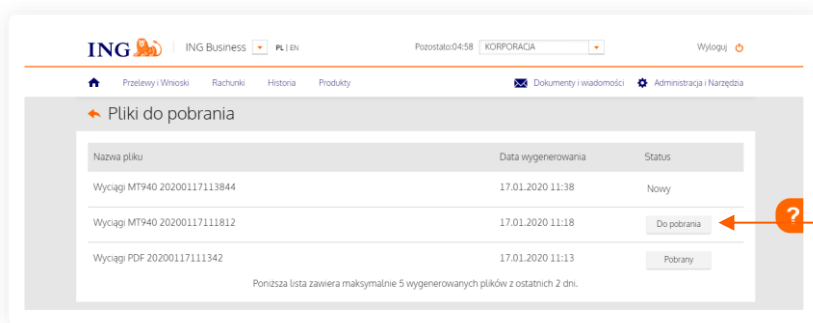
ING | ING Business PL | EN Pozostało:04:58 KORPORACJA Wyloguj

Przelewy i Wnioski Rachunki Historia Produkty Dokumenty i wiadomości Administracja i Narzędzia

Pliki do pobrania

| Nazwa pliku | Data wygenerowania | Status |
|---|---|---|
| Wyciągi MT940 20200117113844 | 17.01.2020 11:38 | Nowy |
| Wyciągi MT940 20200117111812 | 17.01.2020 11:18 | Do pobrania |
| Wyciągi PDF 20200117111342 | 17.01.2020 11:13 | Pobrany |

Poniższa lista zawiera maksymalnie 5 wygenerowanych plików z ostatnich 2 dni.

?